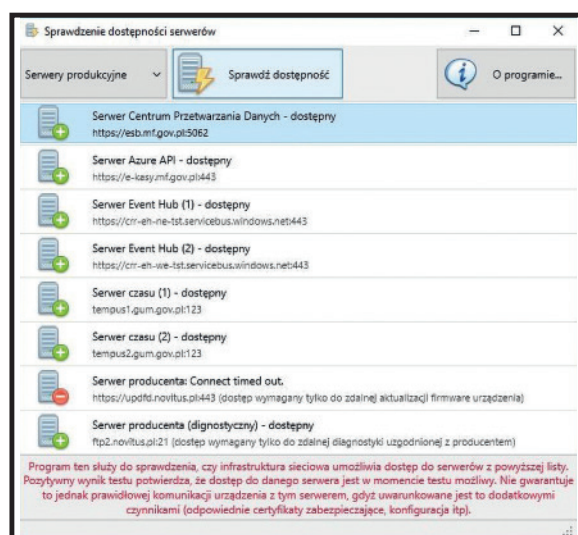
Sprawdzenie dostępności serwerów

Serwery produkcyjne

Sprawdź dostępność

O programie...

Serwer Centrum Przetwarzania Danych - dostępny
https://esb.mf.gov.pl:5062

Serwer Azure API - dostępny
https://e-kasy.mf.gov.pl:443

Serwer Event Hub (1) - dostępny
https://crr-eh-ne-tst.servicebus.windows.net:443

Serwer Event Hub (2) - dostępny
https://crr-eh-we-tst.servicebus.windows.net:443

Serwer czasu (1) - dostępny
tempus1.gum.gov.pl:123

Serwer czasu (2) - dostępny
tempus2.gum.gov.pl:123

Serwer producenta: Connect timed out.
https://updfd.novitus.pl:443 (dostęp wymagany tylko do zdalnej aktualizacji firmware urządzenia)

Serwer producenta (diagnostyczny) - dostępny
ftp2.novitus.pl:21 (dostęp wymagany tylko do zdalnej diagnostyki uzgodnionej z producentem)

Program ten służy do sprawdzenia, czy infrastruktura sieciowa umożliwia dostęp do serwerów z powyższej listy. Pozytywny wynik testu potwierdza, że dostęp do danego serwera jest w momencie testu możliwy. Nie gwarantuje to jednak prawidłowej komunikacji urządzenia z tym serwerem, gdyż uwarunkowane jest to dodatkowymi czynnikami (odpowiednie certyfikaty zabezpieczające, konfiguracja itp).